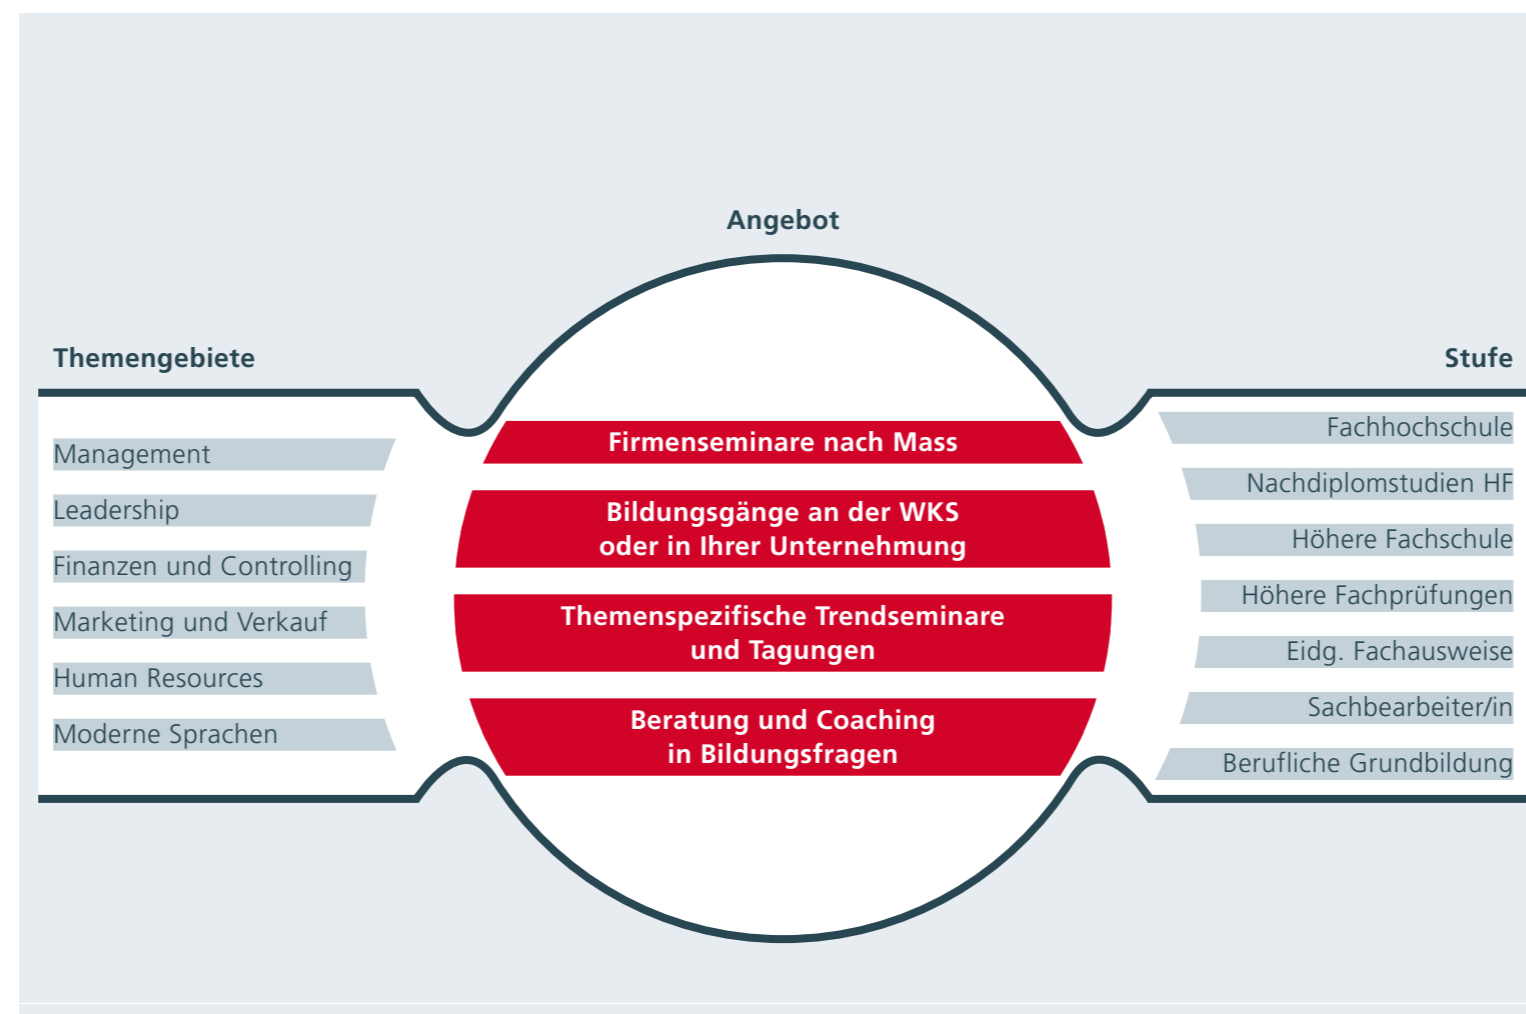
Angebot

Themengebiete

Management

Leadership

Finanzen und Controlling

Marketing und Verkauf

Human Resources

Moderne Sprachen

Firmenseminare nach Mass

Bildungsgänge an der WKS oder in Ihrer Unternehmung

Themenspezifische Trendseminare und Tagungen

Beratung und Coaching in Bildungsfragen

Stufe

Fachhochschule

Nachdiplomstudien HF

Höhere Fachschule

Höhere Fachprüfungen

Eidg. Fachausweise

Sachbearbeiter/in

Berufliche Grundbildung